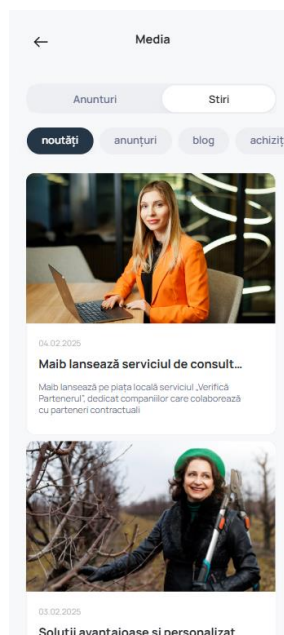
←
Media

Anunturi
Stiri

noutăți
anunțuri
blog
achiziț

04.02.2025
Maib lansează serviciul de consult...
Maib lansează pe piata locală serviciul „Verifică Partenerul", dedicat companiilor care colaborează cu parteneri contractuali

03.02.2025
Soluții avantajoase și personalizat